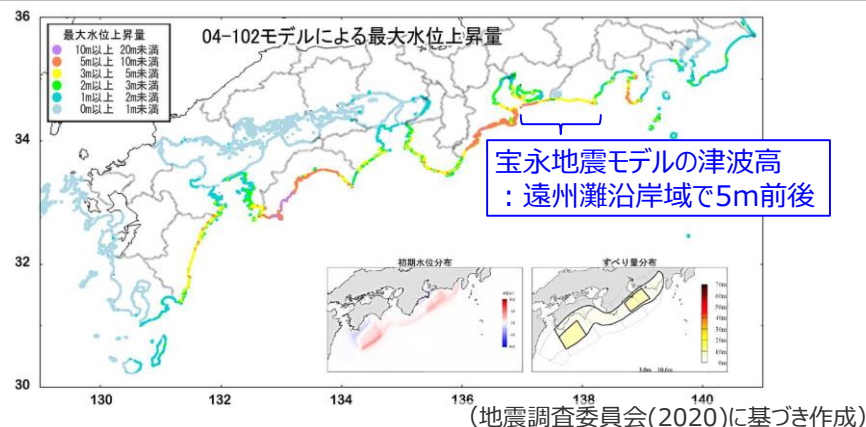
36
04-102モデルによる最大水位上昇量
最大水位上昇量
10m以上 20m未満
5m以上 10m未満
3m以上 5m未満
2m以上 3m未満
1m以上 2m未満
0m以上 1m未満
34
宝永地震モデルの津波高
：遠州灘沿岸域で5m前後
32
初期水位分布
すべり量分布
30
130
132
134
136
138
140
（地震調査委員会(2020)に基づき作成）